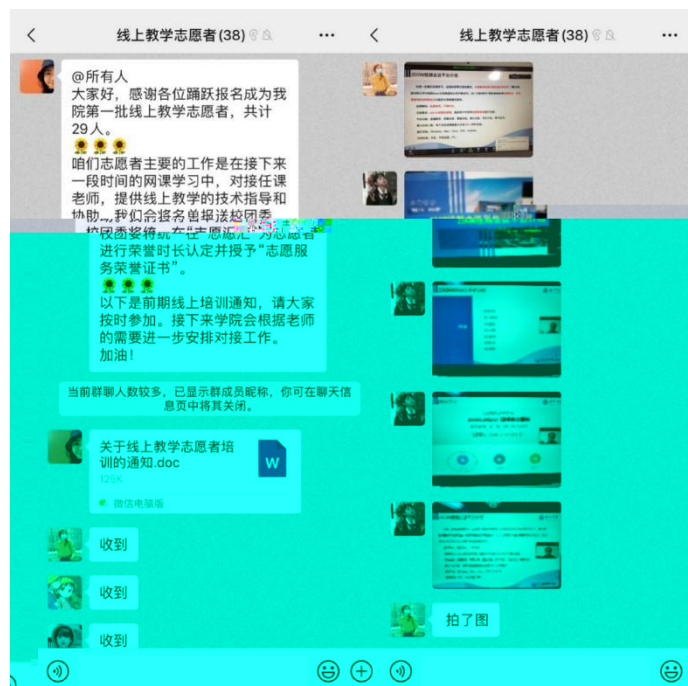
线上教学志愿者(38)

@所有人
大家好，感谢各位踊跃报名成为我院第一批线上教学志愿者，共计29人。
🌻🌻🌻
咱们志愿者主要的工作是在接下来一段时间的网课学习中，对接任课老师，提供线上教学的技术指导和协助。我们会将名单报送校团委，校团委将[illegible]在“志愿汇”为志愿者进行荣誉时长认定并授予“志愿服务荣誉证书”。
🌻🌻🌻
以下是前期线上培训通知，请大家按时参加。接下来学院会根据老师的需要进一步安排对接工作。
加油！

当前群聊人数较多，已显示群成员昵称，你可在聊天信息页中将其关闭。

关于线上教学志愿者培训的通知.doc
129K
W
微信电脑版

收到

收到

收到

线上教学志愿者(38)

拍了图